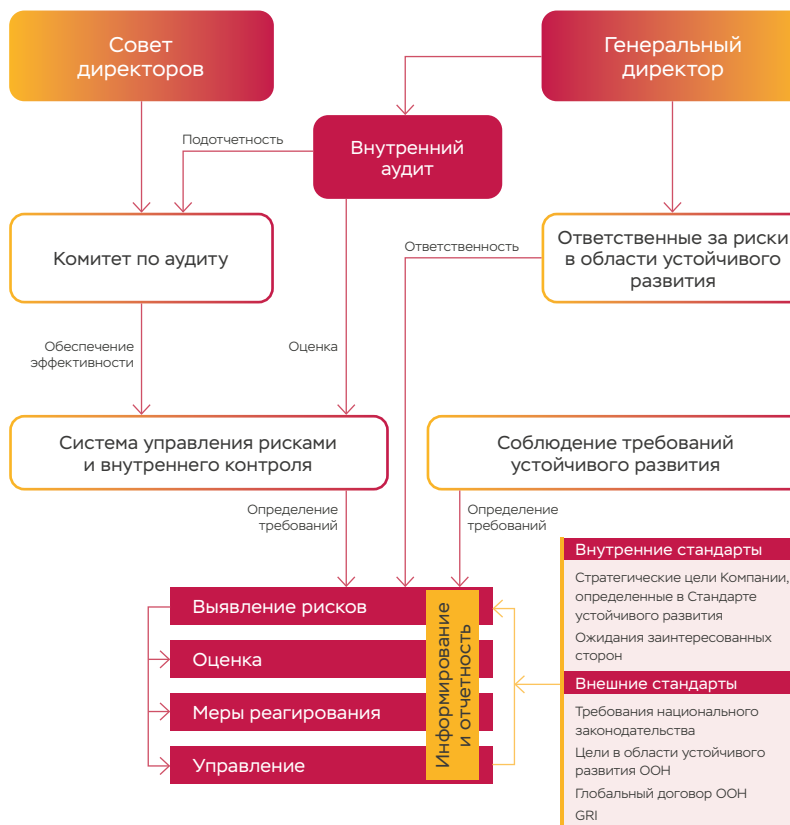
Совет директоров

Генеральный директор

Подотчетность

Внутренний аудит

Комитет по аудиту

Ответственность

Ответственные за риски в области устойчивого развития

Обеспечение эффективности

Оценка

Система управления рисками и внутреннего контроля

Соблюдение требований устойчивого развития

Определение требований

Определение требований

Выявление рисков

Оценка

Меры реагирования

Управление

Информирование и отчетность

Внутренние стандарты

Стратегические цели Компании, определенные в Стандарте устойчивого развития

Ожидания заинтересованных сторон

Внешние стандарты

Требования национального законодательства

Цели в области устойчивого развития ООН

Глобальный договор ООН

GRI